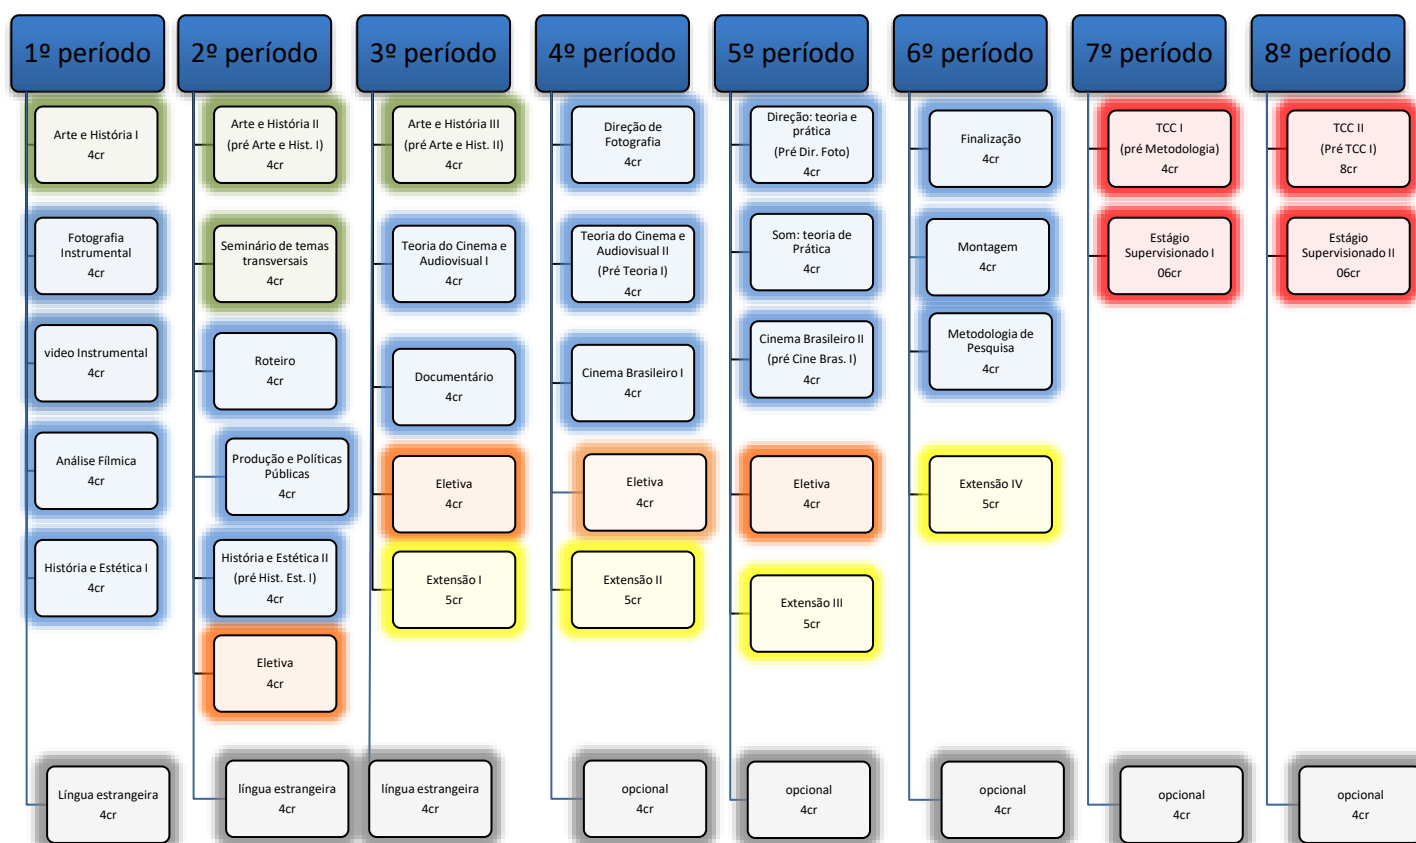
1º período

Arte e História I
4cr

Fotografia Instrumental
4cr

vídeo Instrumental
4cr

Análise Fílmica
4cr

História e Estética I
4cr

Língua estrangeira
4cr

2º período

Arte e História II
(pré Arte e Hist. I)
4cr

Seminário de temas transversais
4cr

Roteiro
4cr

Produção e Políticas Públicas
4cr

História e Estética II
(pré Hist. Est. I)
4cr

Eletiva
4cr

língua estrangeira
4cr

3º período

Arte e História III
(pré Arte e Hist. II)
4cr

Teoria do Cinema e Audiovisual I
4cr

Documentário
4cr

Eletiva
4cr

Extensão I
5cr

língua estrangeira
4cr

4º período

Direção de Fotografia
4cr

Teoria do Cinema e Audiovisual II
(Pré Teoria I)
4cr

Cinema Brasileiro I
4cr

Eletiva
4cr

Extensão II
5cr

opcional
4cr

5º período

Direção: teoria e prática
(Pré Dir. Foto)
4cr

Som: teoria de Prática
4cr

Cinema Brasileiro II
(pré Cine Bras. I)
4cr

Eletiva
4cr

Extensão III
5cr

opcional
4cr

6º período

Finalização
4cr

Montagem
4cr

Metodologia de Pesquisa
4cr

Extensão IV
5cr

opcional
4cr

7º período

TCC I
(pré Metodologia)
4cr

Estágio Supervisionado I
06cr

opcional
4cr

8º período

TCC II
(Pré TCC I)
8cr

Estágio Supervisionado II
06cr

opcional
4cr